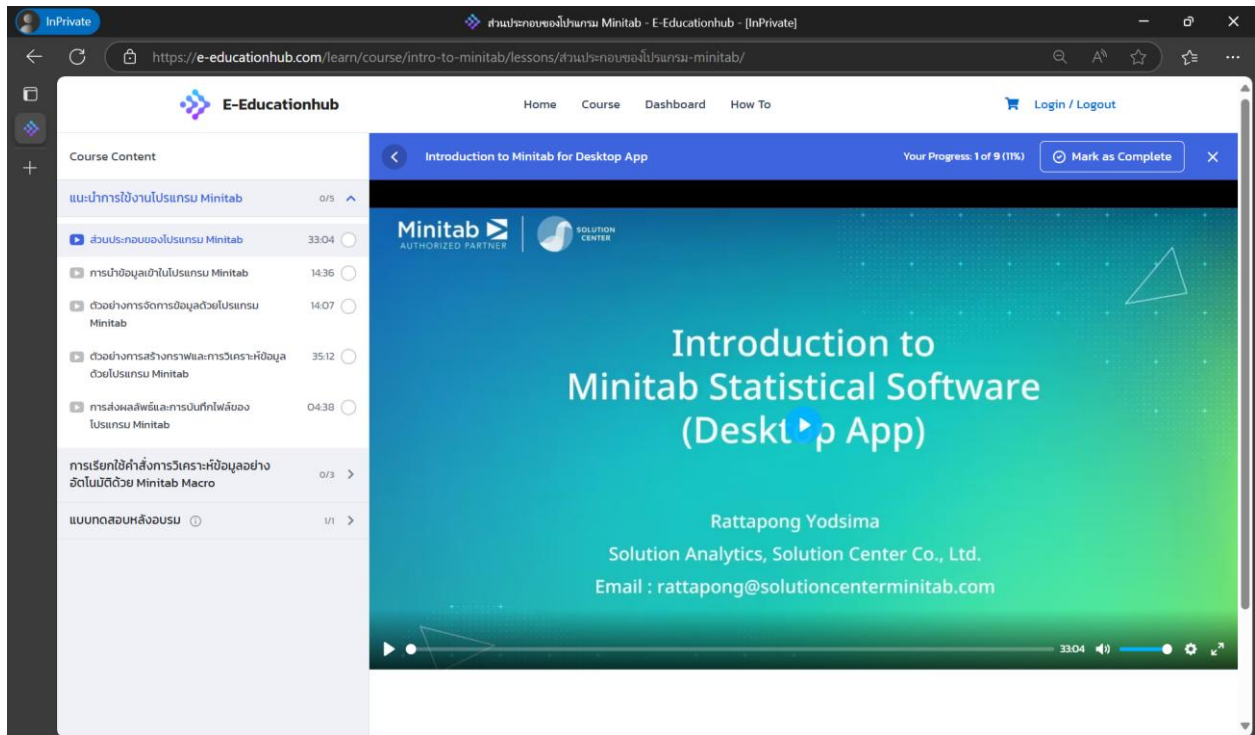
InPrivate

ส่วนประกอบของโปรแกรม Minitab - E-Educationhub - [InPrivate]

https://e-educationhub.com/learn/course/intro-to-minitab/lessons/ส่วนประกอบของโปรแกรม-minitab/

E-Educationhub

Home Course Dashboard How To

Login / Logout

Course Content

แนะนำการใช้งานโปรแกรม Minitab 0/5

ส่วนประกอบของโปรแกรม Minitab 33:04

การนำข้อมูลเข้าในโปรแกรม Minitab 14:36

ตัวอย่างการจัดการข้อมูลด้วยโปรแกรม Minitab 14:07

ตัวอย่างการสร้างกราฟและการวิเคราะห์ข้อมูลด้วยโปรแกรม Minitab 35:12

การส่งผลลัพธ์และการบันทึกไฟล์ของโปรแกรม Minitab 04:38

การเรียกใช้คำสั่งการวิเคราะห์ข้อมูลอย่างอัตโนมัติด้วย Minitab Macro 0/3

แบบทดสอบหลังอบรม 1/1

Introduction to Minitab for Desktop App

Your Progress: 1 of 9 (11%)

Mark as Complete

Minitab AUTHORIZED PARTNER

SOLUTION CENTER

Introduction to Minitab Statistical Software (Deskt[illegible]p App)

Rattapong Yodsima

Solution Analytics, Solution Center Co., Ltd.

Email : rattapong@solutioncenterminitab.com

33:04